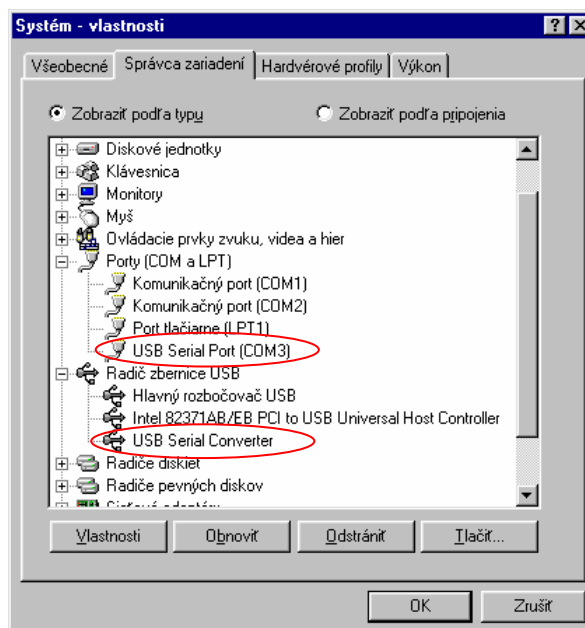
Systém - vlastnosti

Všeobecné | Správca zariadení | Hardvérové profily | Výkon

Zobraziť podľa typu
Zobraziť podľa pripojenia

Diskové jednotky
Klávesnica
Monitory
Myš
Ovládacie prvky zvuku, videa a hier
Porty (COM a LPT)
Komunikačný port (COM1)
Komunikačný port (COM2)
Port tlačiarne (LPT1)
USB Serial Port (COM3)
Radič zbernice USB
Hlavný rozbočovač USB
Intel 82371AB/EB PCI to USB Universal Host Controller
USB Serial Converter
Radiče disket
Radiče pevných diskov
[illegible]

Vlastnosti
Obnoviť
Odstrániť
Tlačiť...

OK
Zrušiť